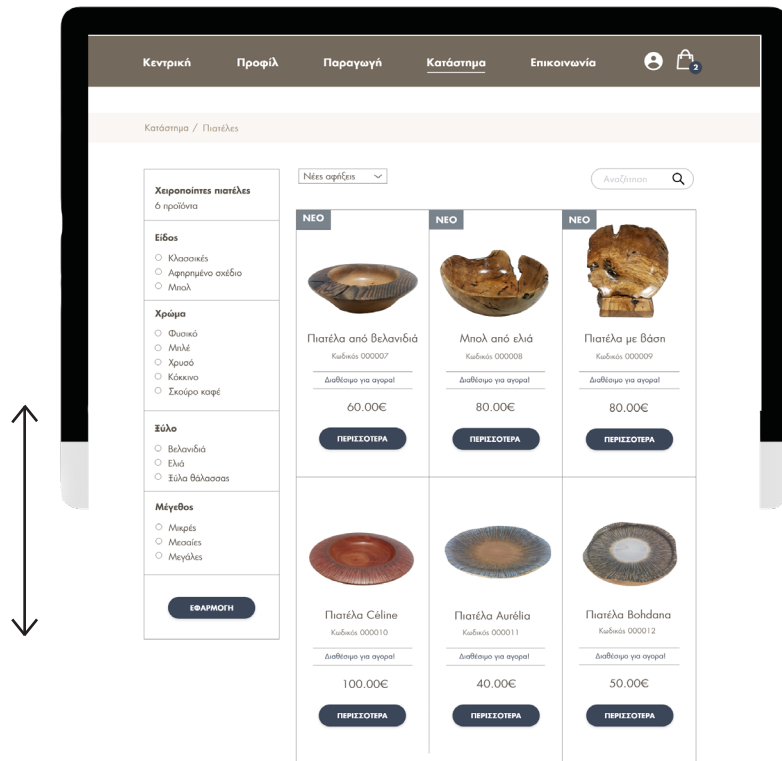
Κεντρική Προφίλ Παραγωγή Κατάστημα Επικοινωνία 2

Κατάστημα / Πιατέλες

Χειροποίητες πιατέλες
6 προϊόντα

Είδος
Κλασσικές
Αφηρημένο σχέδιο
Μπολ

Χρώμα
Φυσικό
Μπλέ
Χρυσό
Κόκκινο
Σκούρο καφέ

Ξύλο
Βελανιδιά
Ελιά
Ξύλα θάλασσας

Μέγεθος
Μικρές
Μεσαίες
Μεγάλες

ΕΦΑΡΜΟΓΗ

Νέες αφιξεις

Αναζήτηση

ΝΕΟ
Πιατέλα από βελανιδιά
Κωδικός 000007
Διαθέσιμο για αγορα!
60.00€
ΠΕΡΙΣΣΟΤΕΡΑ

ΝΕΟ
Μπολ από ελιά
Κωδικός 000008
Διαθέσιμο για αγορα!
80.00€
ΠΕΡΙΣΣΟΤΕΡΑ

ΝΕΟ
Πιατέλα με βάση
Κωδικός 000009
Διαθέσιμο για αγορα!
80.00€
ΠΕΡΙΣΣΟΤΕΡΑ

Πιατέλα Céline
Κωδικός 000010
Διαθέσιμο για αγορα!
100.00€
ΠΕΡΙΣΣΟΤΕΡΑ

Πιατέλα Aurélia
Κωδικός 000011
Διαθέσιμο για αγορα!
40.00€
ΠΕΡΙΣΣΟΤΕΡΑ

Πιατέλα Bohdana
Κωδικός 000012
Διαθέσιμο για αγορα!
50.00€
ΠΕΡΙΣΣΟΤΕΡΑ